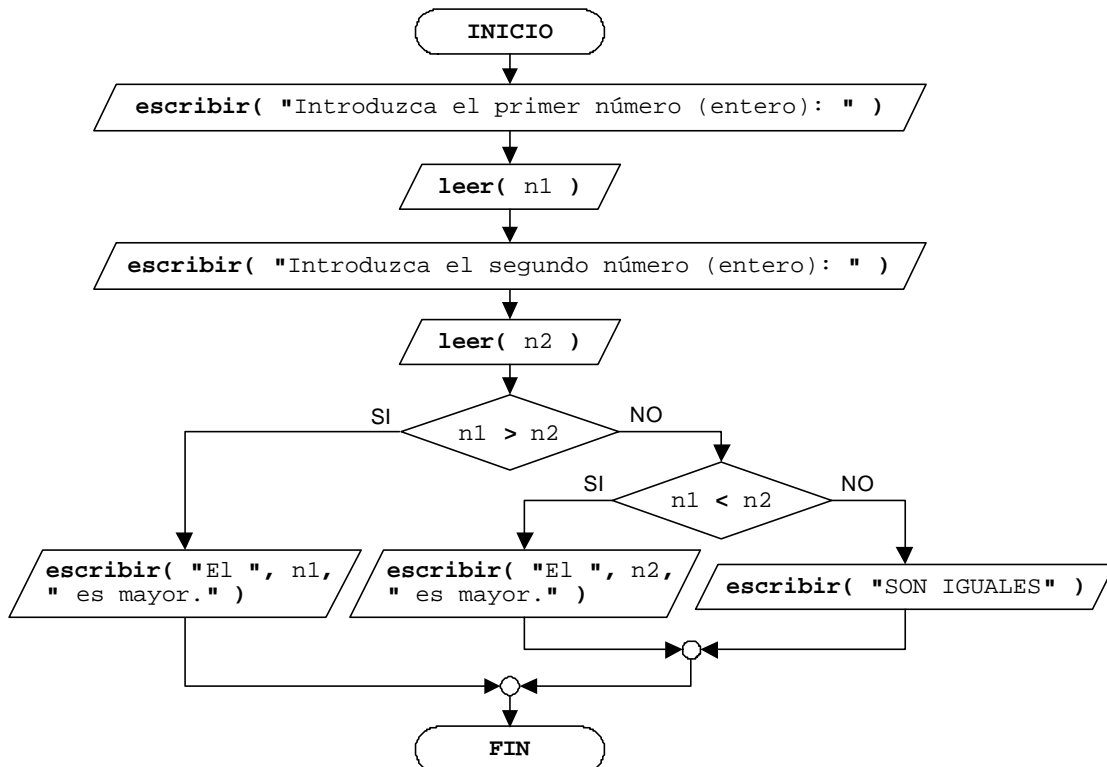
INICIO

escribir( "Introduzca el primer número (entero): " )

leer( n1 )

escribir( "Introduzca el segundo número (entero): " )

leer( n2 )

SI

n1 > n2

NO

SI

n1 < n2

NO

escribir( "El ", n1, " es mayor." )

escribir( "El ", n2, " es mayor." )

escribir( "SON IGUALES" )

FIN